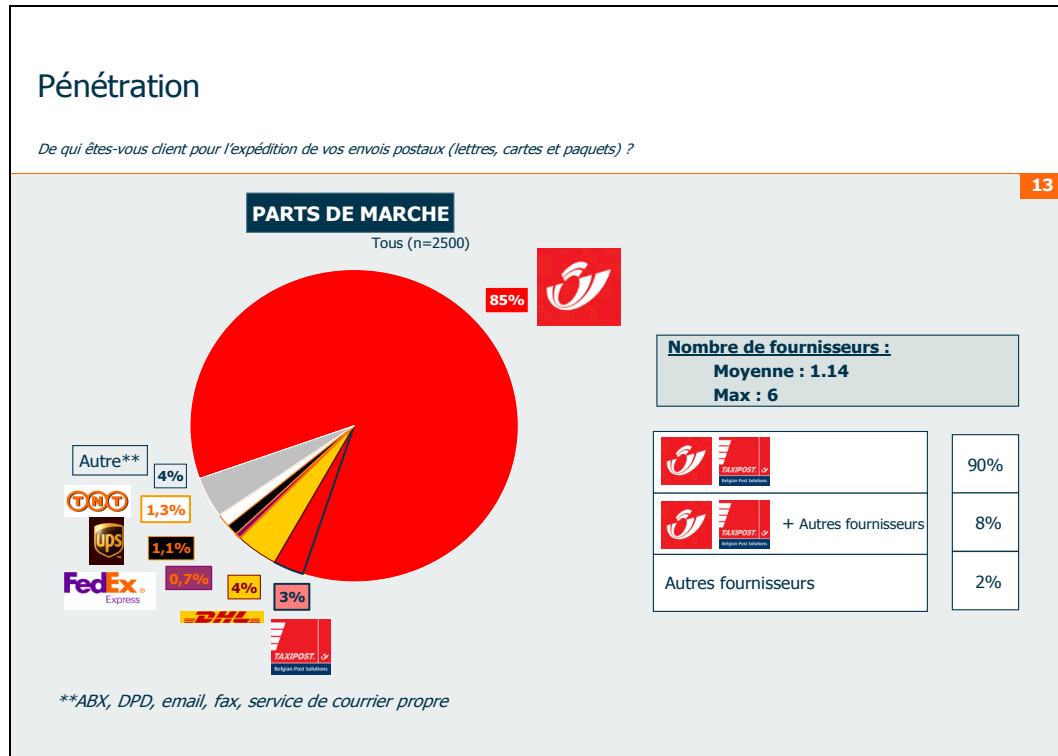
Pénétration

De qui êtes-vous client pour l'expédition de vos envois postaux (lettres, cartes et paquets) ?

13

PARTS DE MARCHE

Tous (n=2500)

85%

Autre**

4%

TNT

1,3%

UPS

1,1%

FedEx Express

0,7%

4%

DHL

3%

TAXIPOST Belgian Post Solutions

Nombre de fournisseurs :
Moyenne : 1.14
Max : 6

| | |
|---|---|
| TAXIPOST Belgian Post Solutions | 90% |
| TAXIPOST Belgian Post Solutions + Autres fournisseurs | 8% |
| Autres fournisseurs | 2% |

**ABX, DPD, email, fax, service de courrier propre